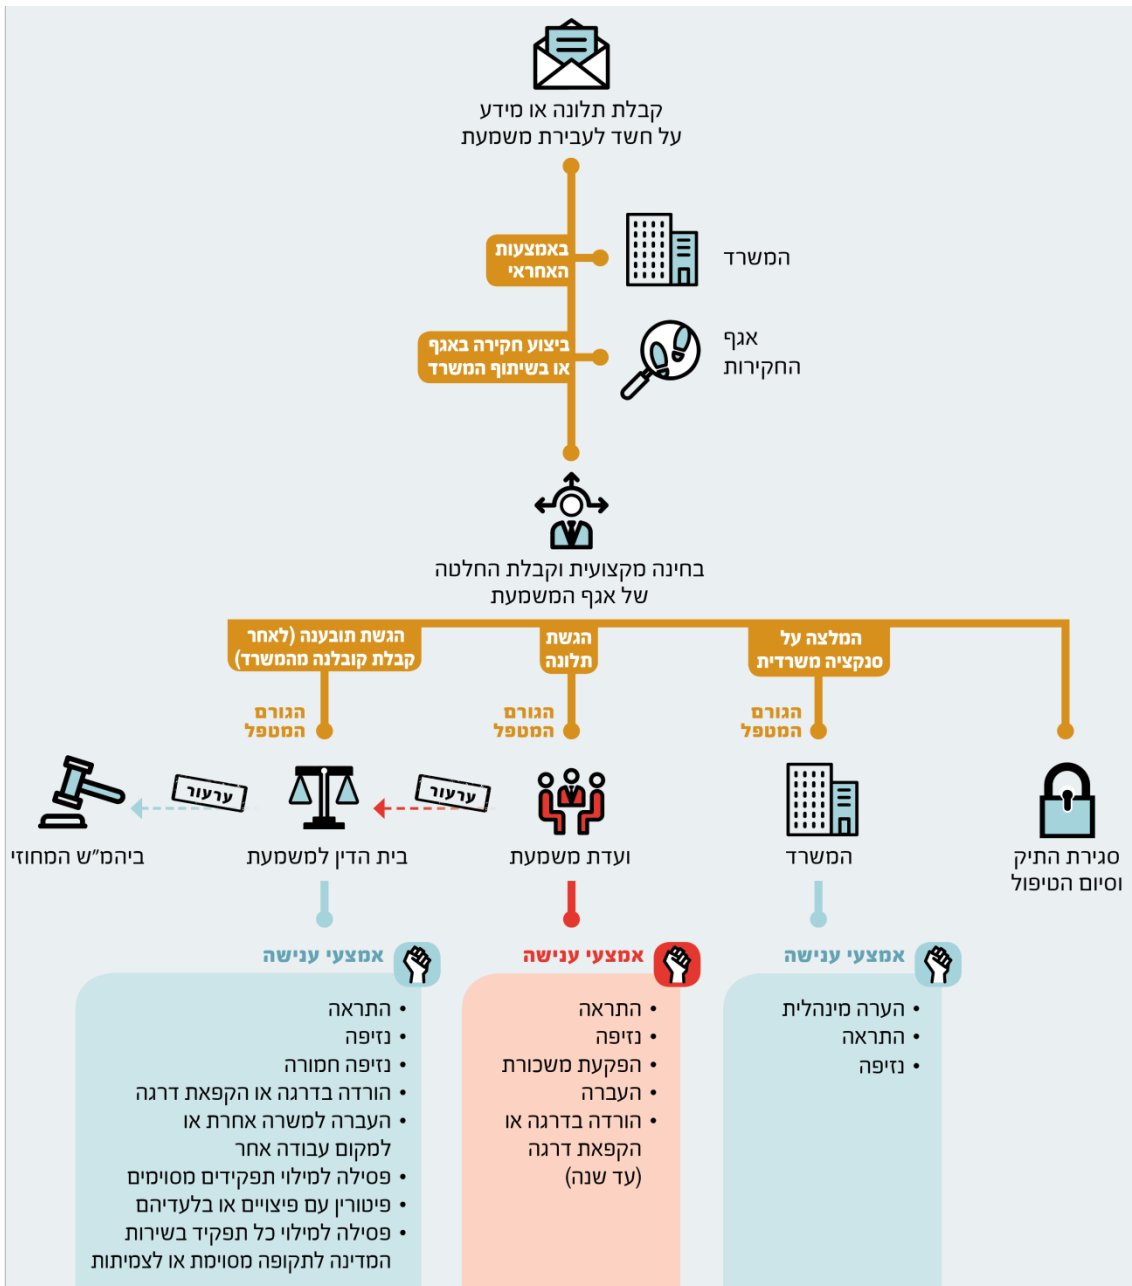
קבלת תלונה או מידע על חשד לעבירת משמעת

באמצעות האחראי

המשרד

ביצוע חקירה באגף או בשיתוף המשרד

אגף החקירות

בחינה מקצועית וקבלת החלטה של אגף המשמעת

הגשת תובענה (לאחר קבלת קובלנה מהמשרד)

הגשת תלונה

המלצה על סנקציה משרדית

הגורם המטפל

הגורם המטפל

הגורם המטפל

ערעור

ערעור

ביהמ"ש המחוזי

בית הדין למשמעת

ועדת משמעת

המשרד

סגירת התיק וסיום הטיפול

אמצעי ענישה

• התראה
• נזיפה
• נזיפה חמורה
• הורדה בדרגה או הקפאת דרגה
• העברה למשרה אחרת או למקום עבודה אחר
• פסילה למילוי תפקידים מסוימים
• פיטורין עם פיצויים או בלעדיהם
• פסילה למילוי כל תפקיד בשירות המדינה לתקופה מסוימת או לצמיתות

אמצעי ענישה

• התראה
• נזיפה
• הפקעת משכורת
• העברה
• הורדה בדרגה או הקפאת דרגה (עד שנה)

אמצעי ענישה

• הערה מינהלית
• התראה
• נזיפה